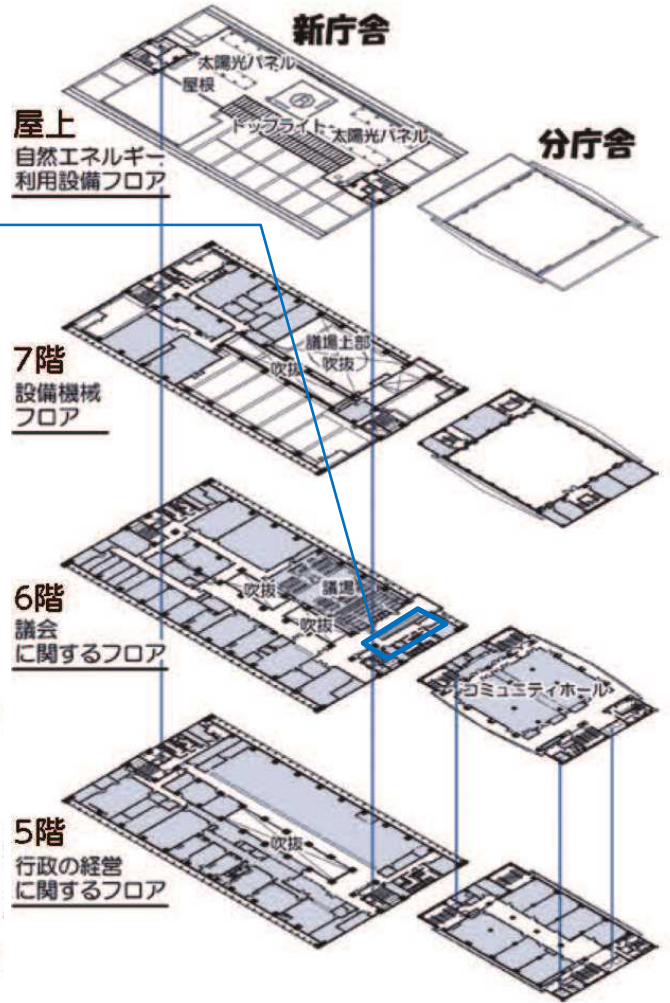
新庁舎

分庁舎

屋上
自然エネルギー
利用設備フロア

太陽光パネル
屋根
トップライト
太陽光パネル

7階
設備機械
フロア

議場上部
吹抜
吹抜

6階
議会
に関するフロア

吹抜
議場
吹抜
コミュニティホール

5階
行政の経営
に関するフロア

吹抜